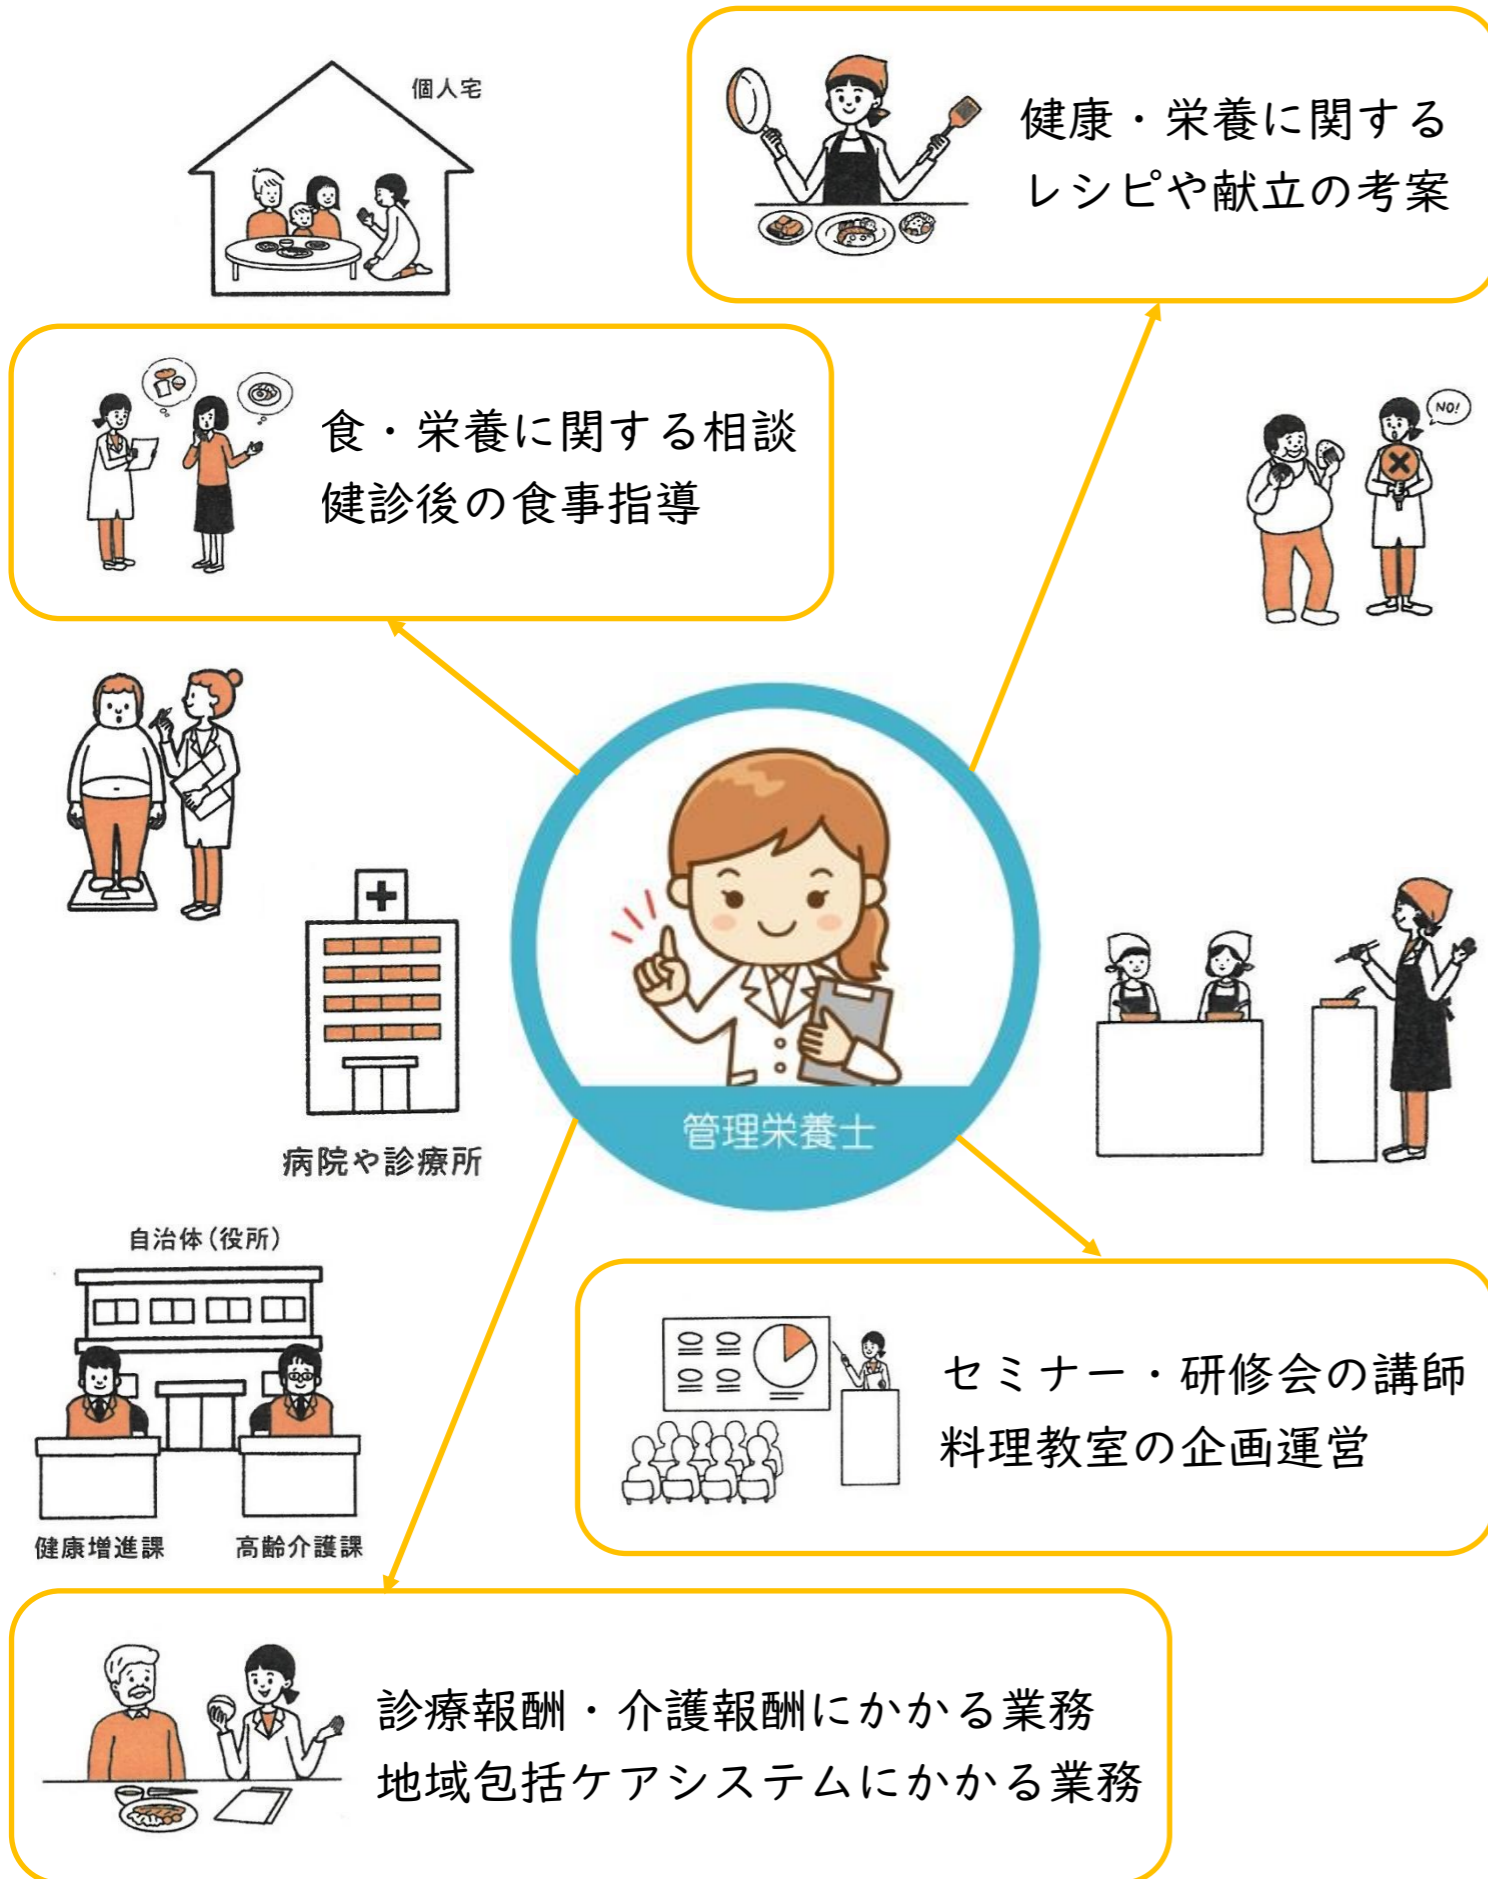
個人宅

健康・栄養に関する
レシピや献立の考案

食・栄養に関する相談
健診後の食事指導

NO!

管理栄養士

病院や診療所

自治体（役所）

健康増進課

高齢介護課

セミナー・研修会の講師
料理教室の企画運営

診療報酬・介護報酬にかかる業務
地域包括ケアシステムにかかる業務